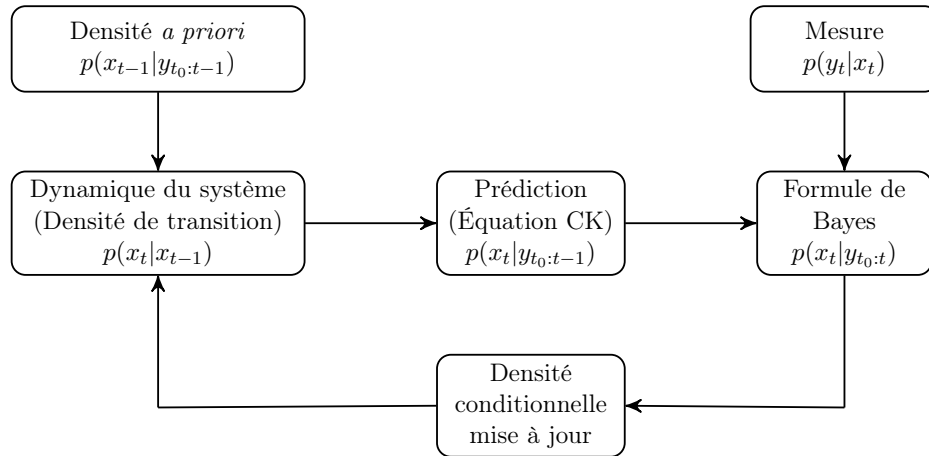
Densité *a priori*
$p(x_{t-1}|y_{t_0:t-1})$

Mesure
$p(y_t|x_t)$

Dynamique du système
(Densité de transition)
$p(x_t|x_{t-1})$

Prédiction
(Équation CK)
$p(x_t|y_{t_0:t-1})$

Formule de
Bayes
$p(x_t|y_{t_0:t})$

Densité
conditionnelle
mise à jour